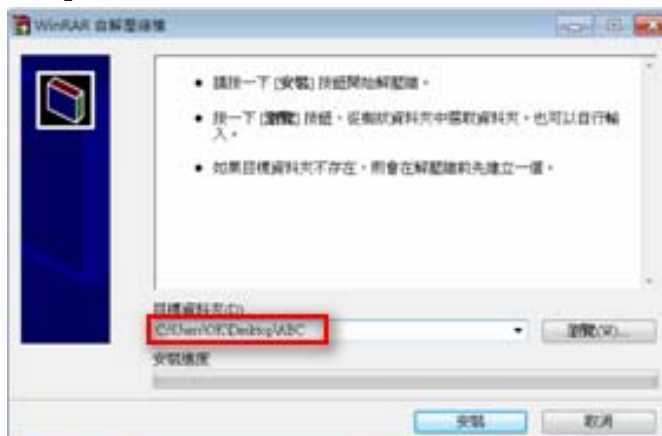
WinRAR 自解壓縮檔

• 請按一下 [安裝] 按鈕開始解壓縮。

• 按一下 [瀏覽] 按鈕，從樹狀資料夾中選取資料夾。也可以自行輸入。

• 如果目標資料夾不存在，則會在解壓縮前先建立一個。

目標資料夾(D)
C:\Users\OK\Desktop\ABC
瀏覽(W)...
安裝進度

安裝
取消